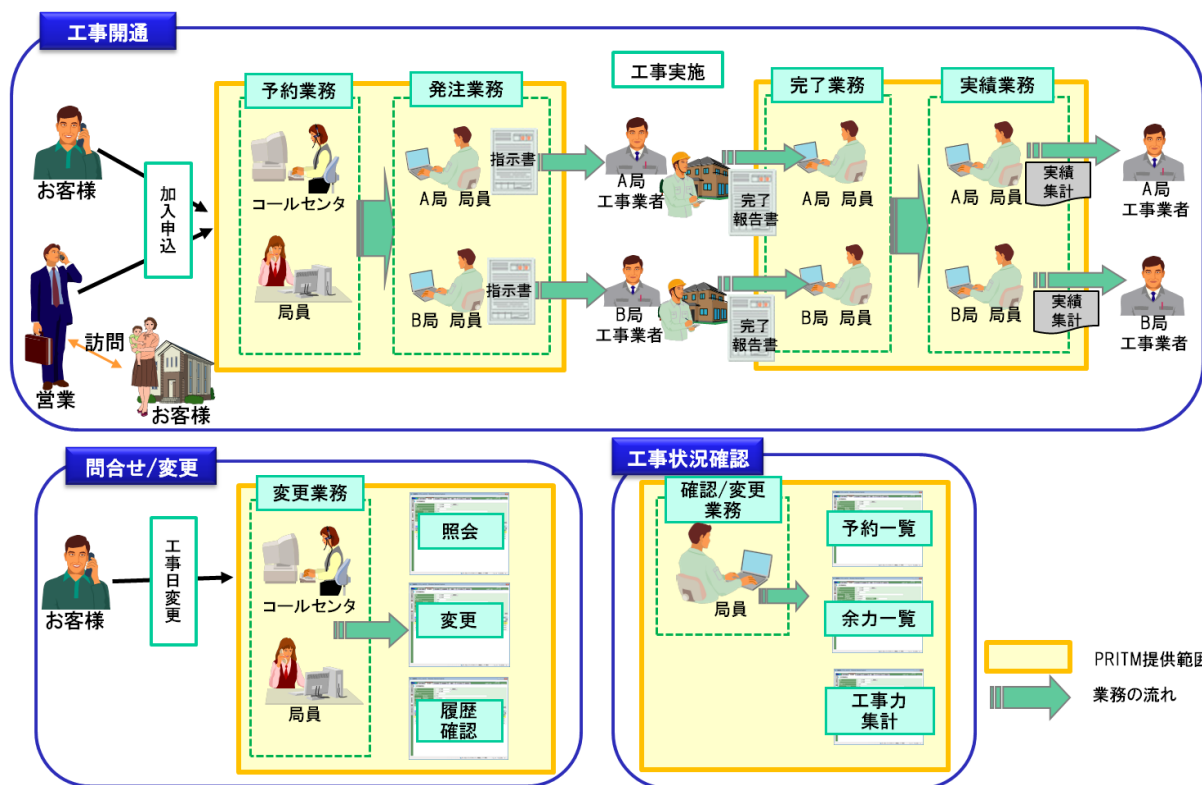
工事開通

お客様

加入申込

営業

訪問

お客様

予約業務

コールセンタ

局員

発注業務

A局 局員

指示書

B局 局員

指示書

工事実施

A局
工事業者

完了
報告書

B局
工事業者

完了
報告書

完了業務

A局 局員

B局 局員

実績業務

A局 局員

実績
集計

B局 局員

実績
集計

A局
工事業者

B局
工事業者

問合せ/変更

お客様

工事日変更

変更業務

コールセンタ

局員

照会

変更

履歴
確認

工事状況確認

確認/変更
業務

局員

予約一覧

余力一覧

工事力
集計

PRITM提供範囲

業務の流れ